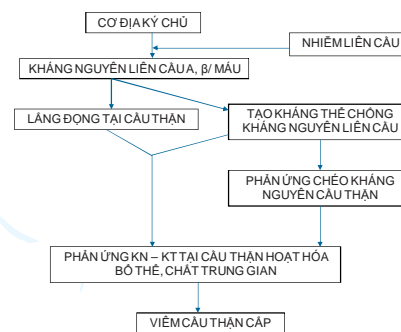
CƠ ĐỊA KÝ CHỦ

NHIỄM LIÊN CẦU

KHÁNG NGUYÊN LIÊN CẦU A, β/ MÁU

LẮNG ĐỌNG TẠI CẦU THẬN

TẠO KHÁNG THỂ CHỐNG KHÁNG NGUYÊN LIÊN CẦU

PHẢN ỨNG CHÉO KHÁNG NGUYÊN CẦU THẬN

PHẢN ỨNG KN – KT TẠI CẦU THẬN HOẠT HÓA BỔ THỂ, CHẤT TRUNG GIAN

VIÊM CẦU THẬN CẤP